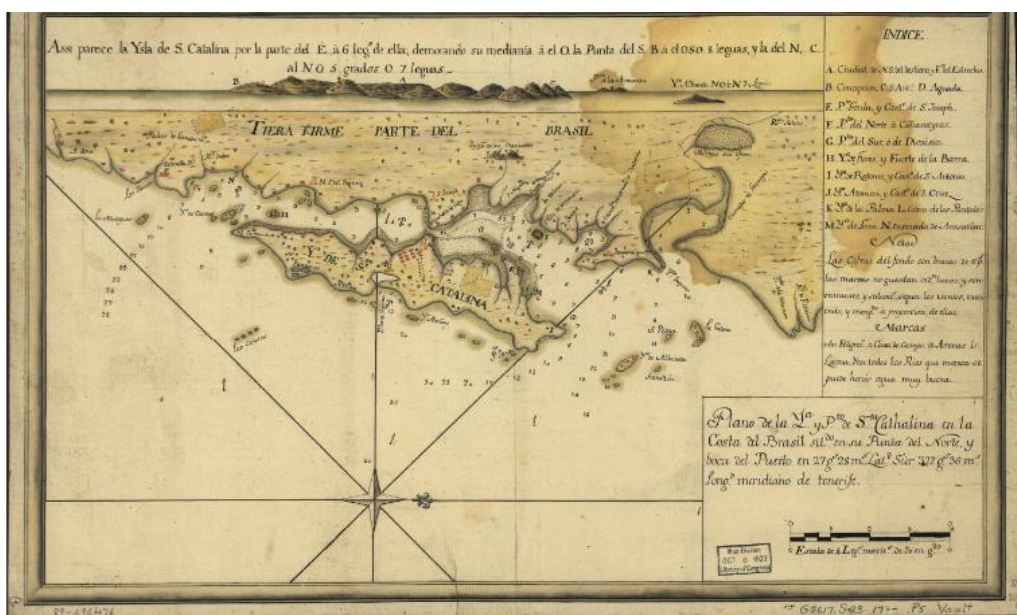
Assi parece la Ysla de S. Catalina por la parte del E. à 6 leg.^s de ella, demorando su medianía à el O. la Punta del S. B à el OSO 8 leguas, y la del N. C al NO 5 grados O. 7 leguas.

B A C

Y^a Alvarado NO¼N 7 Leg^s

TIERA FIRME PARTE DEL BRASIL

Y^a DE CATALINA

I. P.

INDICE.

A. Ciudad de N.S. del Destero y F.^e del Estrecho.

B. Concepcion, C. S. Ana. D. Aguada.

E. P^ta Grossa, y Cast.^o de S. Joseph.

F. P^ta del Norte ò Cañaveyras.

G. P^ta del Sur, ò de Diniero.

H. Y^a Flores y Fuerte de la Barra.

I. Y^a de Ratones, y Cast.^o de S. Antonio.

J. Y^a Anhatomirim, y Cast.^o de S^ta Cruz.

K. Y^a de las Palmas. L. Cabo de las Pontales.

M. Y^a de Lima. N. Ensenada de Armacion.

Notas

Las Cifras del fondo son brazas de 6 p^s las mareas no guardan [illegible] y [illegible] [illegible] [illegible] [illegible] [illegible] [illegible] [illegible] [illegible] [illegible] y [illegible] à proporcion de ellas.

Marcas

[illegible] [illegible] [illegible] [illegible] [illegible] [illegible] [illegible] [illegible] Lagunas. En todos los Rios que marca se puede hacer agua muy buena.

Plano de la Y^a y P^to de S^ta Cathalina en la Costa del Brasil sit.^da en su Punta del Norte, y boca del Puerto en 27 g.^s 28 m.^s Lat.^d Sur 327 g.^s 36 m.^s long.^d meridiano de tenerife.

Escala de 4 Leg.^s marit.^s de 20 en g.^do

Map Division OCT 6 1927 Library of Congress

G5617.S23 17-- .P5 Vault